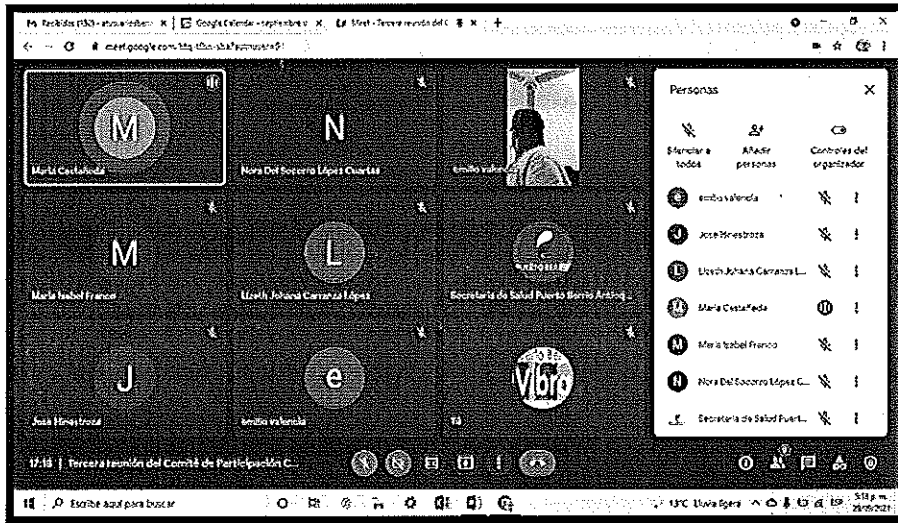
Recibidos (153) - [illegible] | Google Calendar - septiembre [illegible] | Meet - Tercera reunión del C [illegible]

meet.google.com/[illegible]

M
María Castañeda

N
Nora Del Socorro López Cuartas

emilio valencia

M
María Isabel Franco

L
Lizeth Johana Carranza López

Secretaría de Salud Puerto Berrío Antioq...

J
Jose Hinestroza

e
emilio valencia

Tú

Personas

Silenciar a todos

Añadir personas

Controles del organizador

emilio valencia

Jose Hinestroza

Lizeth Johana Carranza L...

María Castañeda

María Isabel Franco

Nora Del Socorro López C...

Secretaría de Salud Puert...

17:18 | Tercera reunión del Comité de Participación C...

Escribe aquí para buscar

13°C Lluvia ligera

5:18 p. m.
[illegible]/2021